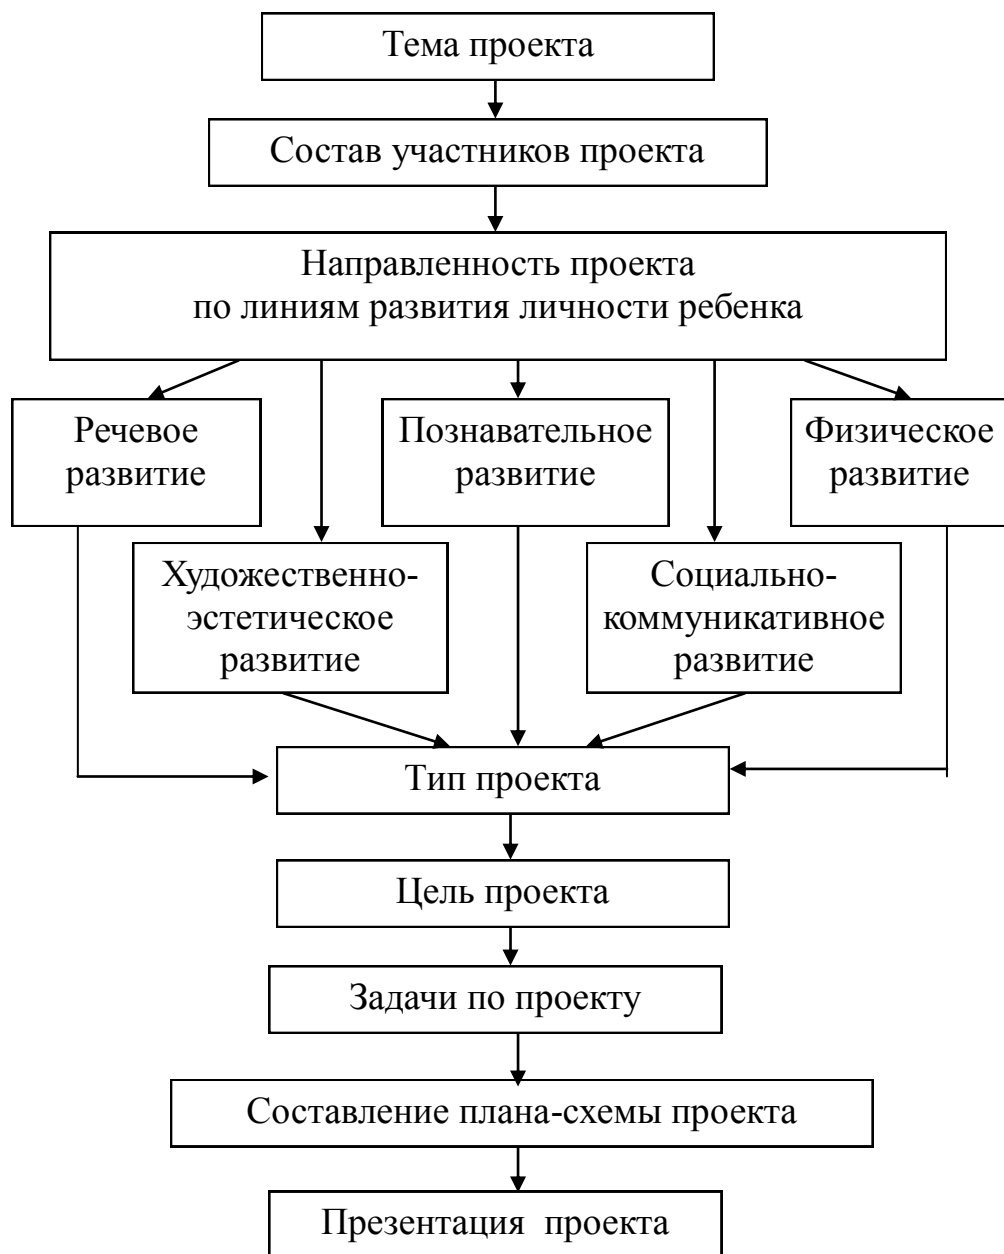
Тема проекта

Состав участников проекта

Направленность проекта по линиям развития личности ребенка

Речевое развитие

Познавательное развитие

Физическое развитие

Художественно-эстетическое развитие

Социально-коммуникативное развитие

Тип проекта

Цель проекта

Задачи по проекту

Составление плана-схемы проекта

Презентация проекта